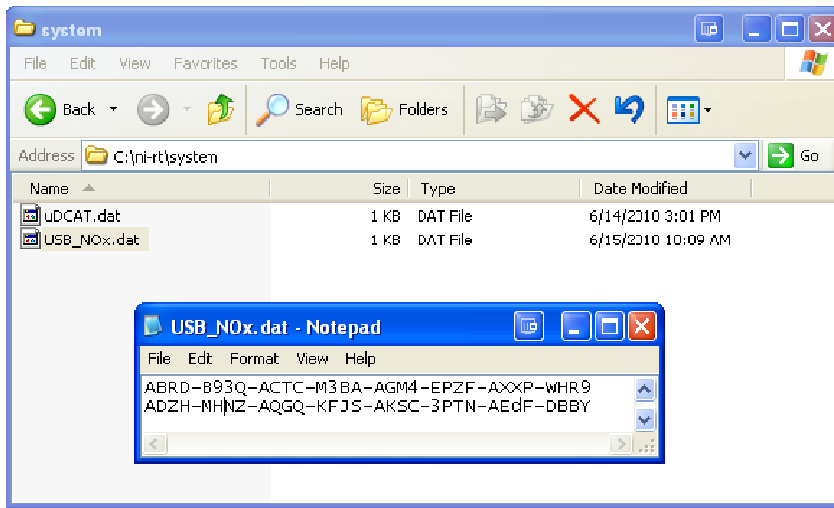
system

File Edit View Favorites Tools Help

Back Search Folders

Address C:\ni-rt\system Go

| Name | Size | Type | Date Modified |
|---|---|---|---|
| uDCAT.dat | 1 KB | DAT File | 6/14/2010 3:01 PM |
| USB_NOx.dat | 1 KB | DAT File | 6/15/2010 10:09 AM |

USB_NOx.dat - Notepad

File Edit Format View Help

ABRD-B93Q-ACTC-M3BA-AGM4-EPZF-AXXP-WHR9
ADZH-MHNZ-AQGQ-KFJS-AKSC-3PTN-AEdF-DBBY